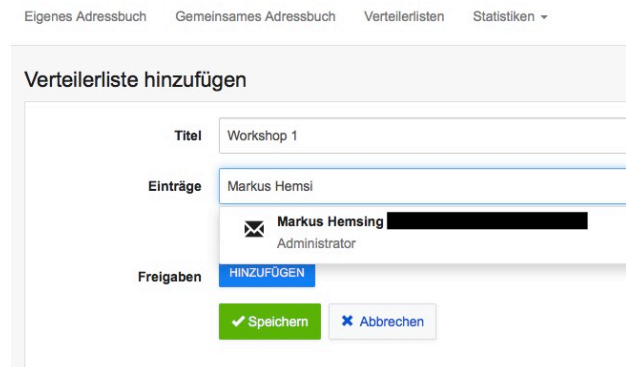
Eigenes Adressbuch Gemeinsames Adressbuch Verteilerlisten Statistiken

Verteilerliste hinzufügen

Titel Workshop 1

Einträge Markus Hemsi

Markus Hemsing
Administrator

Freigaben HINZUFÜGEN

Speichern Abbrechen